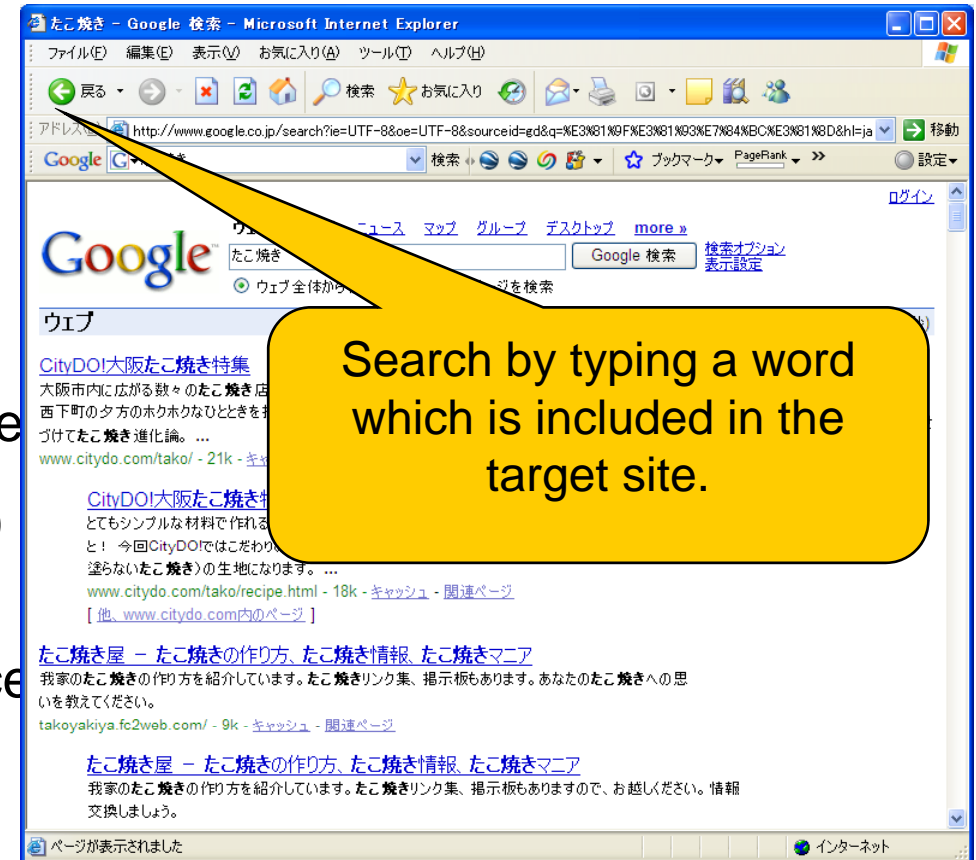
たこ焼き - Google 検索 - Microsoft Internet Explorer
ファイル(F) 編集(E) 表示(V) お気に入り(A) ツール(T) ヘルプ(H)
戻る 検索 お気に入り
アドレス http://www.google.co.jp/search?ie=UTF-8&oe=UTF-8&sourceid=gd&q=%E3%81%9F%E3%81%93%E7%84%BC%E3%81%8D&hl=ja 移動
Google 検索 ブックマーク PageRank » 設定

ログイン
ウェ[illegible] ニュース マップ グループ デスクトップ more »
Google
たこ焼き
Google 検索
検索オプション
表示設定
ウェブ全体から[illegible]ジを検索
ウェブ

CityDO!大阪たこ焼き特集
大阪市内に広がる数々のたこ焼き店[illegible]
西下町の夕方のホクホクなひとときを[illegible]
づけてたこ焼き進化論。...
www.citydo.com/tako/ - 21k - キャ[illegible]

CityDO!大阪たこ焼き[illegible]
とてもシンプルな材料で作れる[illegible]
と! 今回CityDO!ではこだわり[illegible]
塗らないたこ焼き)の生地になります。...
www.citydo.com/tako/recipe.html - 18k - キャッシュ - 関連ページ
[ 他、www.citydo.com内のページ ]

たこ焼き屋 - たこ焼きの作り方、たこ焼き情報、たこ焼きマニア
我家のたこ焼きの作り方を紹介しています。たこ焼きリンク集、掲示板もあります。あなたのたこ焼きへの思いを教えてください。
takoyakiya.fc2web.com/ - 9k - キャッシュ - 関連ページ

たこ焼き屋 - たこ焼きの作り方、たこ焼き情報、たこ焼きマニア
我家のたこ焼きの作り方を紹介しています。たこ焼きリンク集、掲示板もありますので、お越しください。情報交換しましょう。

Search by typing a word which is included in the target site.

ページが表示されました
インターネット